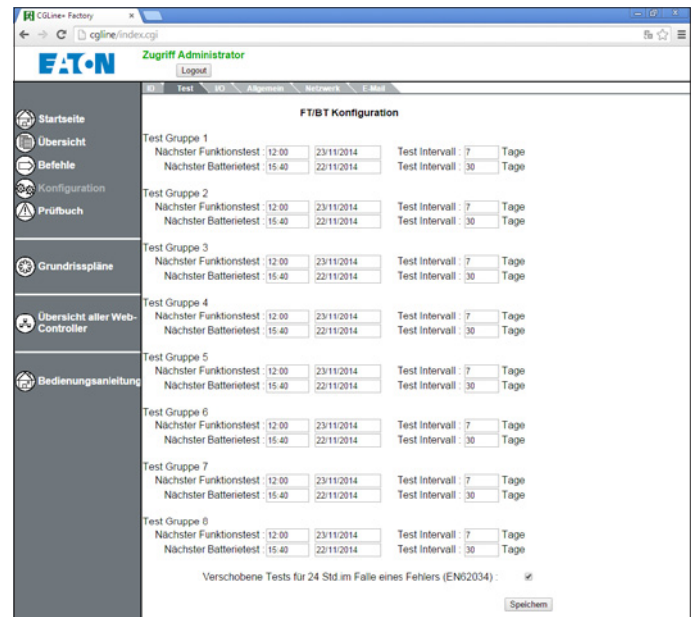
CGLine+ Factory ×

cgline/index.cgi

EATON

Zugriff Administrator

Logout

ID | Test | I/O | Allgemein | Netzwerk | E-Mail

Startseite
Übersicht
Befehle
Konfiguration
Prüfbuch

Grundrisspläne

Übersicht aller Web-Controller

Bedienungsanleitung

FT/BT Konfiguration

Test Gruppe 1
Nächster Funktionstest : 12:00 23/11/2014 Test Intervall : 7 Tage
Nächster Batterietest : 15:40 22/11/2014 Test Intervall : 30 Tage

Test Gruppe 2
Nächster Funktionstest : 12:00 23/11/2014 Test Intervall : 7 Tage
Nächster Batterietest : 15:40 22/11/2014 Test Intervall : 30 Tage

Test Gruppe 3
Nächster Funktionstest : 12:00 23/11/2014 Test Intervall : 7 Tage
Nächster Batterietest : 15:40 22/11/2014 Test Intervall : 30 Tage

Test Gruppe 4
Nächster Funktionstest : 12:00 23/11/2014 Test Intervall : 7 Tage
Nächster Batterietest : 15:40 22/11/2014 Test Intervall : 30 Tage

Test Gruppe 5
Nächster Funktionstest : 12:00 23/11/2014 Test Intervall : 7 Tage
Nächster Batterietest : 15:40 22/11/2014 Test Intervall : 30 Tage

Test Gruppe 6
Nächster Funktionstest : 12:00 23/11/2014 Test Intervall : 7 Tage
Nächster Batterietest : 15:40 22/11/2014 Test Intervall : 30 Tage

Test Gruppe 7
Nächster Funktionstest : 12:00 23/11/2014 Test Intervall : 7 Tage
Nächster Batterietest : 15:40 22/11/2014 Test Intervall : 30 Tage

Test Gruppe 8
Nächster Funktionstest : 12:00 23/11/2014 Test Intervall : 7 Tage
Nächster Batterietest : 15:40 22/11/2014 Test Intervall : 30 Tage

Verschobene Tests für 24 Std.im Falle eines Fehlers (EN62034) :

Speichern